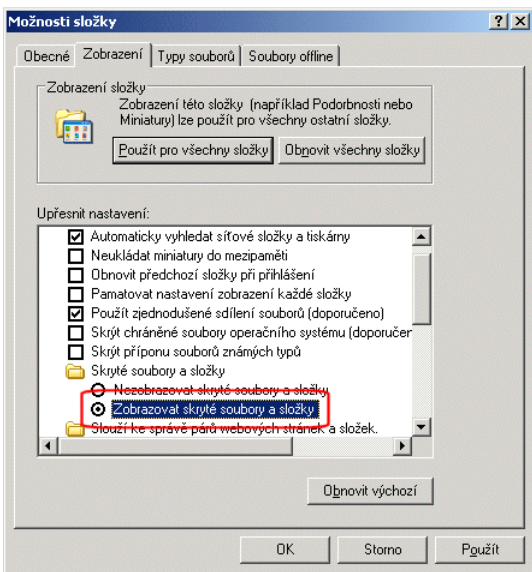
Možnosti složky

?
X

Obecné
Zobrazení
Typy souborů
Soubory offline

Zobrazení složky

Zobrazení této složky (například Podrobnosti nebo Miniatury) lze použít pro všechny ostatní složky.

Použít pro všechny složky
Obnovit všechny složky

Upřesnit nastavení:

Automaticky vyhledat síťové složky a tiskárny
Neukládat miniatury do mezipaměti
Obnovit předchozí složky při přihlášení
Pamatovat nastavení zobrazení každé složky
Použít zjednodušené sdílení souborů (doporučeno)
Skrýt chráněné soubory operačního systému (doporučen
Skrýt příponu souborů známých typů
Skryté soubory a složky
Nezobrazovat skryté soubory a složky
Zobrazovat skryté soubory a složky
Slouží ke správě párů webových stránek a složek.

Obnovit výchozí

OK
Storno
Použít